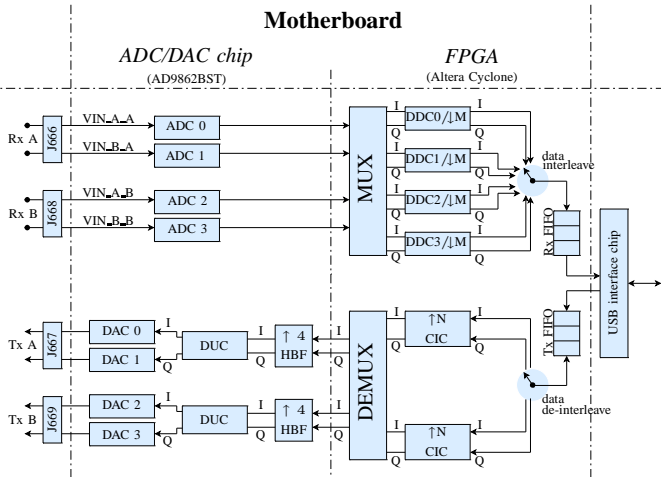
Motherboard

ADC/DAC chip
(AD9862BST)

FPGA
(Altera Cyclone)

Rx A
J666
VIN_A_A
ADC 0
VIN_B_A
ADC 1

Rx B
J668
VIN_A_B
ADC 2
VIN_B_B
ADC 3

MUX

I
Q
DDC0/↓M
I
Q
I
Q
DDC1/↓M
I
Q
I
Q
DDC2/↓M
I
Q
I
Q
DDC3/↓M
I
Q

data
interleave

Rx FIFO

USB interface chip

Tx A
J667
DAC 0
DAC 1
I
Q
DUC
I
Q
↑ 4
HBF

Tx B
J669
DAC 2
DAC 3
I
Q
DUC
I
Q
↑ 4
HBF

DEMUX

I
Q
↑N
CIC
I
Q
I
Q
↑N
CIC
I
Q

Tx FIFO

data
de-interleave